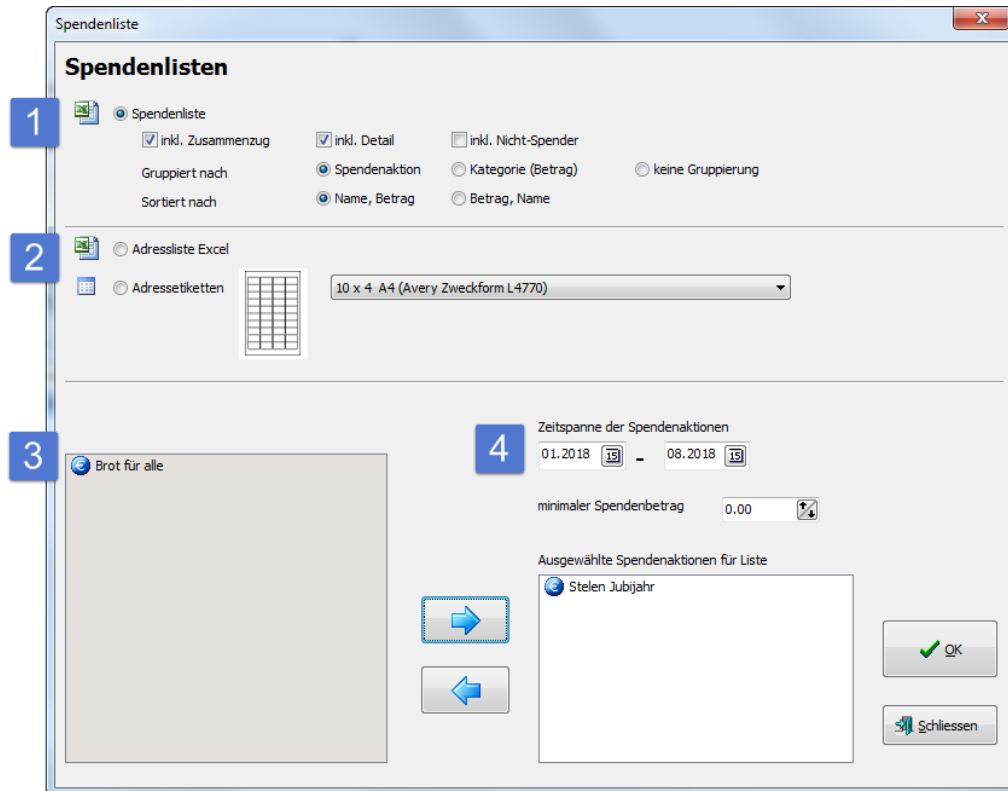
Spendenliste

Spendenlisten

1

Spendenliste

inkl. Zusammenzug

inkl. Detail

inkl. Nicht-Spender

Gruppiert nach

Spendenaktion

Kategorie (Betrag)

keine Gruppierung

Sortiert nach

Name, Betrag

Betrag, Name

2

Adressliste Excel

Adressetiketten

10 x 4 A4 (Avery Zweckform L4770)

3

Brot für alle

4

Zeitspanne der Spendenaktionen

01.2018 - 08.2018

minimaler Spendenbetrag

0.00

Ausgewählte Spendenaktionen für Liste

Stelen Jubijahr

OK

Schliessen